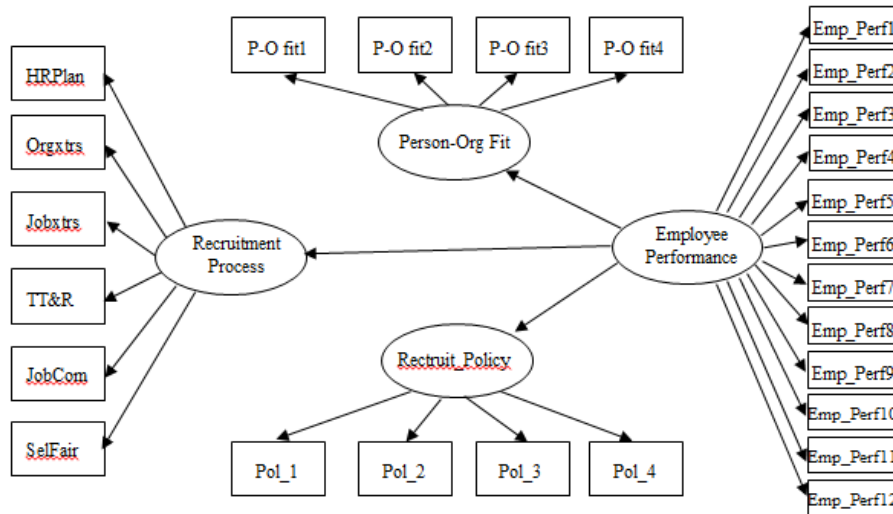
P-O fit1
P-O fit2
P-O fit3
P-O fit4

Person-Org Fit

HRPlan
Orgxtrs
Jobxtrs
TT&R
JobCom
SelFair

Recruitment Process

Employee Performance

Emp_Perf1
Emp_Perf2
Emp_Perf3
Emp_Perf4
Emp_Perf5
Emp_Perf6
Emp_Perf7
Emp_Perf8
Emp_Perf9
Emp_Perf10
Emp_Perf11
Emp_Perf12

Rectruit_Policy

Pol_1
Pol_2
Pol_3
Pol_4